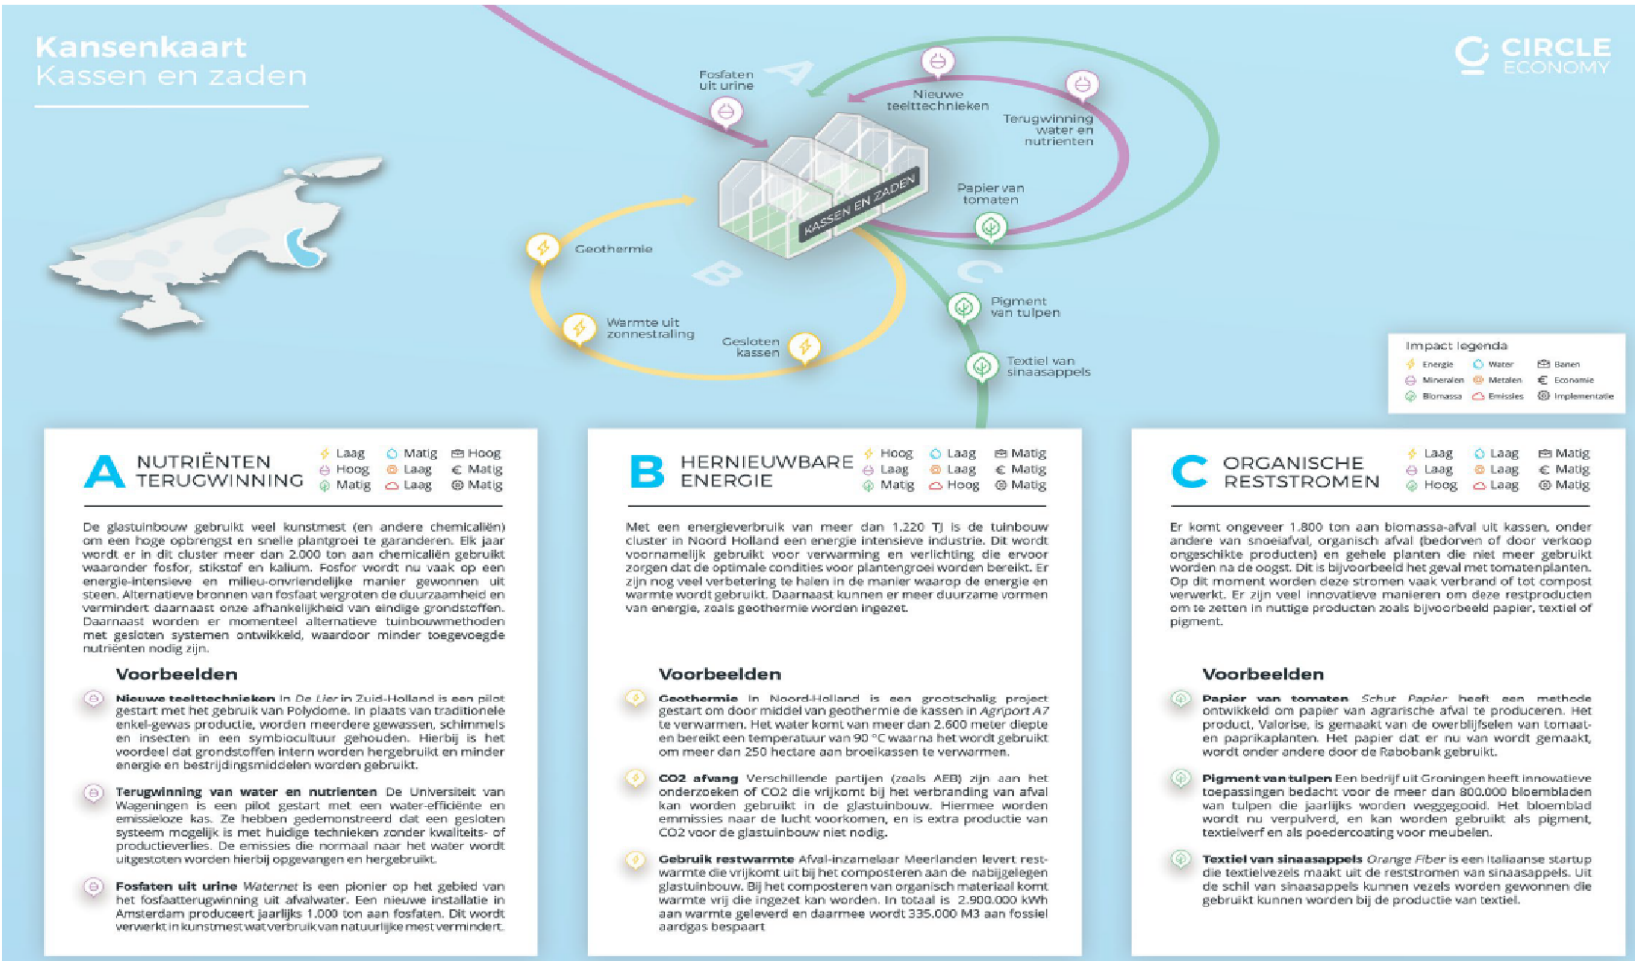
Kansenkaart
Kassen en zaden

CIRCLE ECONOMY

Fosfaten uit urine

A

Nieuwe teelttechnieken

Terugwinning water en nutriënten

KASSEN EN ZADEN

Papier van tomaten

Geothermie

B

C

Pigment van tulpen

Warmte uit zonnestraling

Gesloten kassen

Textiel van sinaasappels

Impact legenda
Energie Water Banen
Mineralen Metalen Economie
Biomassa Emissies Implementatie

A NUTRIËNTEN TERUGWINNING
Laag Matig Hoog
Hoog Laag Matig
Matig Laag Matig

De glastuinbouw gebruikt veel kunstmest (en andere chemicaliën) om een hoge opbrengst en snelle plantgroei te garanderen. Elk jaar wordt er in dit cluster meer dan 2.000 ton aan chemicaliën gebruikt waaronder fosfor, stikstof en kalium. Fosfor wordt nu vaak op een energie-intensieve en milieu-onvriendelijke manier gewonnen uit steen. Alternatieve bronnen van fosfaat vergroten de duurzaamheid en vermindert daarnaast onze afhankelijkheid van eindige grondstoffen. Daarnaast worden er momenteel alternatieve tuinbouwmethoden met gesloten systemen ontwikkeld, waardoor minder toegevoegde nutriënten nodig zijn.

Voorbeelden

Nieuwe teelttechnieken In De Lier in Zuid-Holland is een pilot gestart met het gebruik van Polydome. In plaats van traditionele enkel-gewas productie, worden meerdere gewassen, schimmels en insecten in een symbiocultuur gehouden. Hierbij is het voordeel dat grondstoffen intern worden hergebruikt en minder energie en bestrijdingsmiddelen worden gebruikt.

Terugwinning van water en nutrienten De Universiteit van Wageningen is een pilot gestart met een water-efficiënte en emissieloze kas. Ze hebben gedemonstreerd dat een gesloten systeem mogelijk is met huidige technieken zonder kwaliteits- of productieverlies. De emissies die normaal naar het water wordt uitgestoten worden hierbij opgevangen en hergebruikt.

Fosfaten uit urine Waternet is een pionier op het gebied van het fosfaatterugwinning uit afvalwater. Een nieuwe installatie in Amsterdam produceert jaarlijks 1.000 ton aan fosfaten. Dit wordt verwerkt in kunstmest wat verbruik van natuurlijke mest vermindert.

B HERNIEUWBARE ENERGIE
Hoog Laag Matig
Laag Laag Matig
Matig Hoog Matig

Met een energieverbruik van meer dan 1.220 TJ is de tuinbouw cluster in Noord Holland een energie intensieve industrie. Dit wordt voornamelijk gebruikt voor verwarming en verlichting die ervoor zorgen dat de optimale condities voor plantengroei worden bereikt. Er zijn nog veel verbetering te halen in de manier waarop de energie en warmte wordt gebruikt. Daarnaast kunnen er meer duurzame vormen van energie, zoals geothermie worden ingezet.

Voorbeelden

Geothermie In Noord-Holland is een grootschalig project gestart om door middel van geothermie de kassen in Agriport A7 te verwarmen. Het water komt van meer dan 2.600 meter diepte en bereikt een temperatuur van 90 °C waarna het wordt gebruikt om meer dan 250 hectare aan broeikassen te verwarmen.

CO2 afvang Verschillende partijen (zoals AEB) zijn aan het onderzoeken of CO2 die vrijkomt bij het verbranding van afval kan worden gebruikt in de glastuinbouw. Hiermee worden emmissies naar de lucht voorkomen, en is extra productie van CO2 voor de glastuinbouw niet nodig.

Gebruik restwarmte Afval-inzamelaar Meerlanden levert restwarmte die vrijkomt uit bij het composteren aan de nabijgelegen glastuinbouw. Bij het composteren van organisch materiaal komt warmte vrij die ingezet kan worden. In totaal is 2.900.000 kWh aan warmte geleverd en daarmee wordt 335.000 M3 aan fossiel aardgas bespaart

C ORGANISCHE RESTSTROMEN
Laag Laag Matig
Laag Laag Matig
Hoog Laag Matig

Er komt ongeveer 1.800 ton aan biomassa-afval uit kassen, onder andere van snoeiafval, organisch afval (bedorven of door verkoop ongeschikte producten) en gehele planten die niet meer gebruikt worden na de oogst. Dit is bijvoorbeeld het geval met tomatenplanten. Op dit moment worden deze stromen vaak verbrand of tot compost verwerkt. Er zijn veel innovatieve manieren om deze reststromen om te zetten in nuttige producten zoals bijvoorbeeld papier, textiel of pigment.

Voorbeelden

Papier van tomaten Schut Papier heeft een methode ontwikkeld om papier van agrarische afval te produceren. Het product, Valorise, is gemaakt van de overblijfselen van tomaat- en paprikaplanten. Het papier dat er nu van wordt gemaakt, wordt onder andere door de Rabobank gebruikt.

Pigment van tulpen Een bedrijf uit Groningen heeft innovatieve toepassingen bedacht voor de meer dan 800.000 bloembladen van tulpen die jaarlijks worden weggegooid. Het bloemblad wordt nu verpulverd, en kan worden gebruikt als pigment, textielverf en als poedercoating voor meubelen.

Textiel van sinaasappels Orange Fiber is een Italiaanse startup die textielvezels maakt uit de reststromen van sinaasappels. Uit de schil van sinaasappels kunnen vezels worden gewonnen die gebruikt kunnen worden bij de productie van textiel.